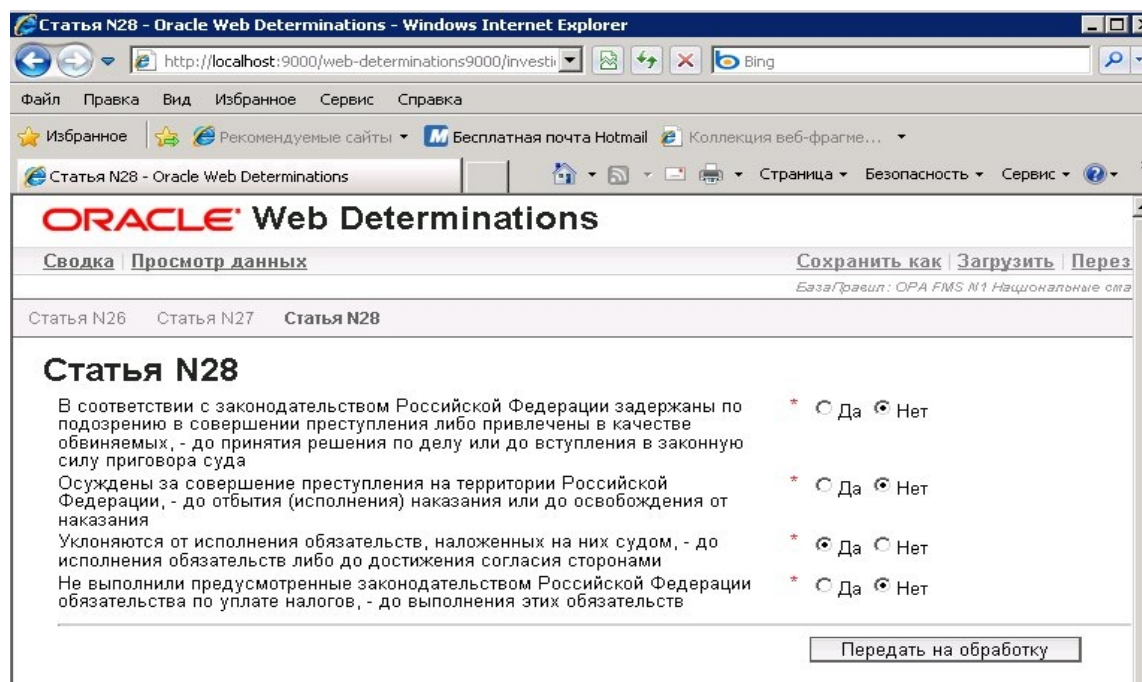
Статья N28 - Oracle Web Determinations - Windows Internet Explorer

http://localhost:9000/web-determinations9000/investi

Bing

Файл Правка Вид Избранное Сервис Справка

Избранное Рекомендуемые сайты Бесплатная почта Hotmail Коллекция веб-фрагме...

Статья N28 - Oracle Web Determinations

Страница Безопасность Сервис

ORACLE Web Determinations

Сводка | Просмотр данных

Сохранить как | Загрузить | Перез

БазаПравил: OPA FMS N1 Национальные ста

Статья N26 Статья N27 Статья N28

Статья N28

В соответствии с законодательством Российской Федерации задержаны по подозрению в совершении преступления либо привлечены в качестве обвиняемых, - до принятия решения по делу или до вступления в законную силу приговора суда * Да Нет

Осуждены за совершение преступления на территории Российской Федерации, - до отбытия (исполнения) наказания или до освобождения от наказания * Да Нет

Уклоняются от исполнения обязательств, наложенных на них судом, - до исполнения обязательств либо до достижения согласия сторонами * Да Нет

Не выполнили предусмотренные законодательством Российской Федерации обязательства по уплате налогов, - до выполнения этих обязательств * Да Нет

Передать на обработку